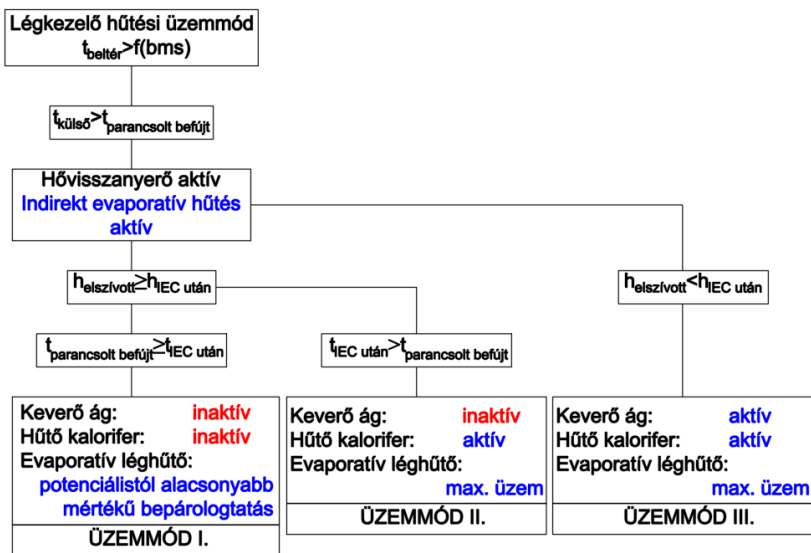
Légkezelő hűtési üzemmód
$t_{beltér}$>f(bms)

$t_{külső}$>$t_{parancsolt\ befújt}$

Hővisszanyerő aktív
Indirekt evaporatív hűtés aktív

$h_{elszívott}$≥$h_{IEC\ után}$

$h_{elszívott}$<$h_{IEC\ után}$

$t_{parancsolt\ befújt}$≥$t_{IEC\ után}$

$t_{IEC\ után}$>$t_{parancsolt\ befújt}$

Keverő ág: inaktív
Hűtő kalorifer: inaktív
Evaporatív léghűtő:
potenciálistól alacsonyabb mértékű bepárologtatás
ÜZEMMÓD I.

Keverő ág: inaktív
Hűtő kalorifer: aktív
Evaporatív léghűtő:
max. üzem
ÜZEMMÓD II.

Keverő ág: aktív
Hűtő kalorifer: aktív
Evaporatív léghűtő:
max. üzem
ÜZEMMÓD III.